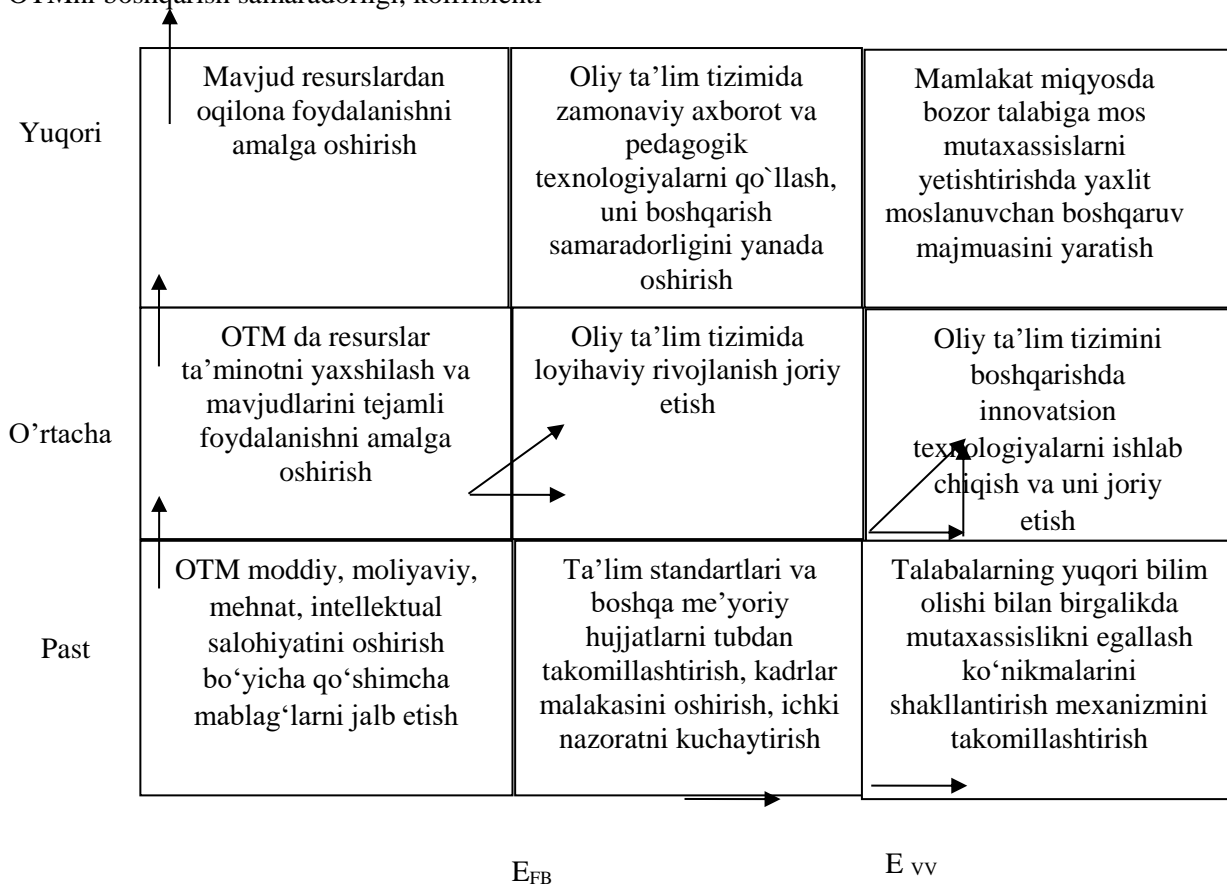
OTMni boshqarish samaradorligi, koffisienti

Yuqori

O'rtacha

Past

| Mavjud resurslardan oqilona foydalanishni amalga oshirish | Oliy ta'lim tizimida zamonaviy axborot va pedagogik texnologiyalarni qo`llash, uni boshqarish samaradorligini yanada oshirish | Mamlakat miqyosda bozor talabiga mos mutaxassislarni yetishtirishda yaxlit moslanuvchan boshqaruv majmuasini yaratish |
|---|---|---|
| OTM da resurslar ta'minotni yaxshilash va mavjudlarini tejamli foydalanishni amalga oshirish | Oliy ta'lim tizimida loyihaviy rivojlanish joriy etish | Oliy ta'lim tizimini boshqarishda innovatsion texnologiyalarni ishlab chiqish va uni joriy etish |
| OTM moddiy, moliyaviy, mehnat, intellektual salohiyatini oshirish bo'yicha qo'shimcha mablag'larni jalb etish | Ta'lim standartlari va boshqa me'yoriy hujjatlarni tubdan takomillashtirish, kadrlar malakasini oshirish, ichki nazoratni kuchaytirish | Talabalarning yuqori bilim olishi bilan birgalikda mutaxassislikni egallash ko'nikmalarini shakllantirish mexanizmini takomillashtirish |

$E_{FB}$

$E_{VV}$